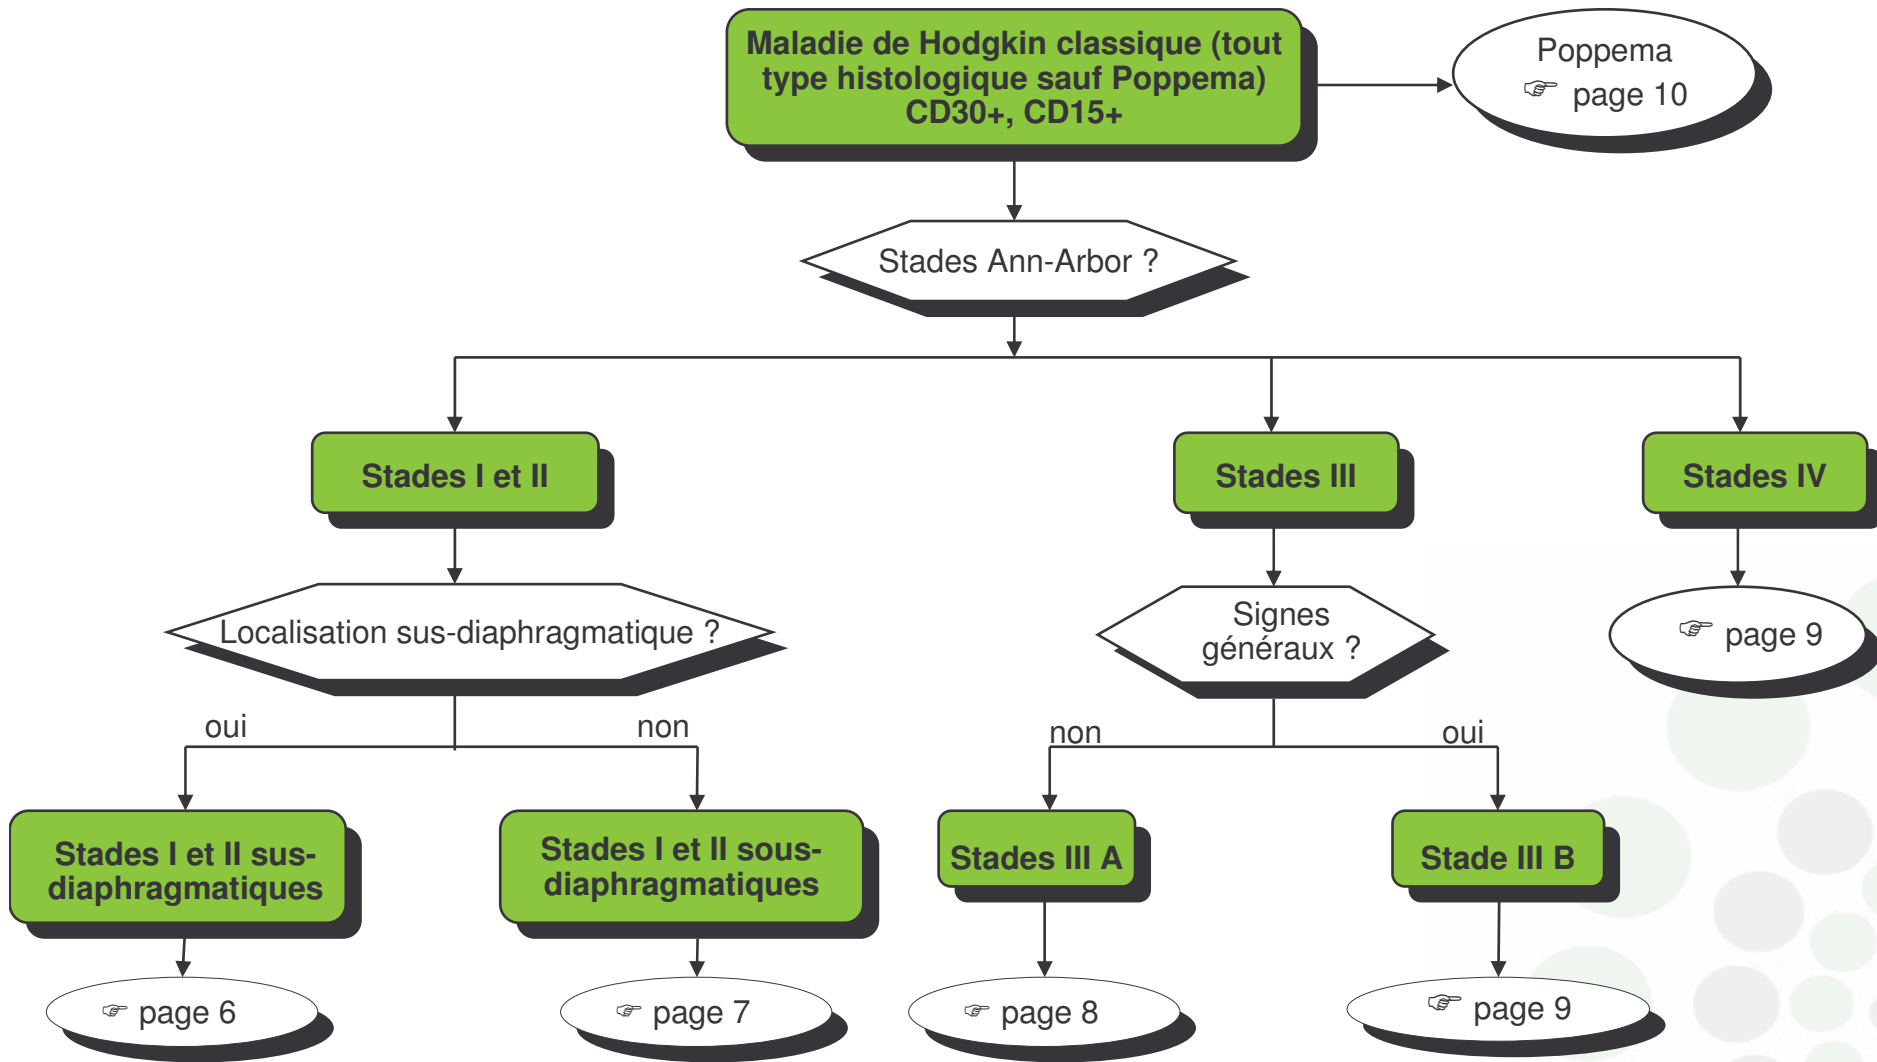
Maladie de Hodgkin classique (tout type histologique sauf Poppema) CD30+, CD15+

Poppema
☞ page 10

Stades Ann-Arbor ?

Stades I et II

Stades III

Stades IV

Localisation sus-diaphragmatique ?

Signes généraux ?

☞ page 9

oui

non

non

oui

Stades I et II sus-diaphragmatiques

Stades I et II sous-diaphragmatiques

Stades III A

Stade III B

☞ page 6

☞ page 7

☞ page 8

☞ page 9